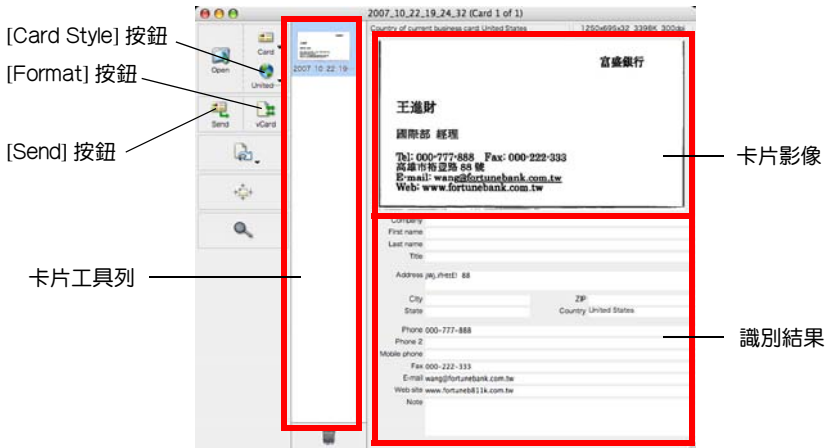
[Card Style] 按鈕
[Format] 按鈕
[Send] 按鈕
卡片工具列

Open
Card
United
Send
vCard

2007_10_22_19_24_32 (Card 1 of 1)
Country of current business card United States
1250x695x32 3398K 300dpi

2007_10_22_19

富盛銀行
王進財
國際部 經理
Tel: 000-777-888 Fax: 000-222-333
高雄市裕豐路 88 號
E-mail: wang@fortunebank.com.tw
Web: www.fortunebank.com.tw

卡片影像

Company
First name
Last name
Title
Address jiaj,ifreEl 88
City
ZIP
State
Country United States
Phone 000-777-888
Phone 2
Mobile phone
Fax 000-222-333
E-mail wang@fortunebank.com.tw
Web site www.fortuneb811k.com.tw
Note

識別結果